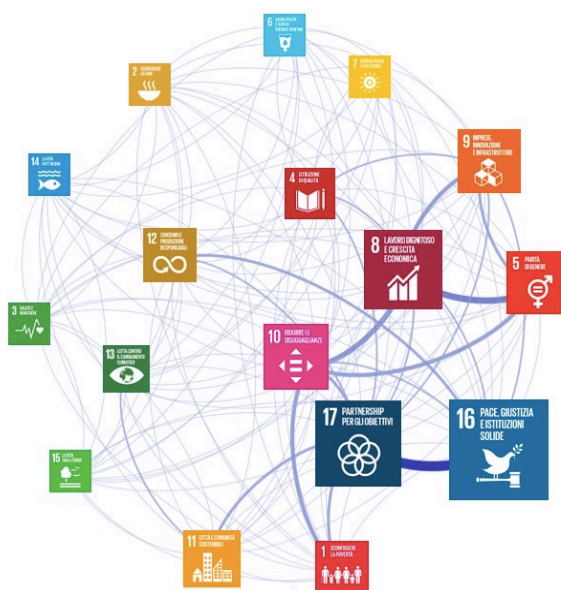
6 ACQUA PULITA E SERVIZI IGIENICO-SANITARI

2 SCONFIGGERE LA FAME

7 ENERGIA PULITA E ACCESSIBILE

9 IMPRESE, INNOVAZIONE E INFRASTRUTTURE

14 LA VITA SOTT'ACQUA

4 ISTRUZIONE DI QUALITÀ

12 CONSUMO E PRODUZIONE RESPONSABILI

8 LAVORO DIGNITOSO E CRESCITA ECONOMICA

5 PARITÀ DI GENERE

3 SALUTE E BENESSERE

10 RIDURRE LE DISUGUAGLIANZE

13 LOTTA CONTRO IL CAMBIAMENTO CLIMATICO

17 PARTNERSHIP PER GLI OBIETTIVI

16 PACE, GIUSTIZIA E ISTITUZIONI SOLIDE

15 LA VITA SULLA TERRA

11 CITTÀ E COMUNITÀ SOSTENIBILI

1 SCONFIGGERE LA POVERTÀ